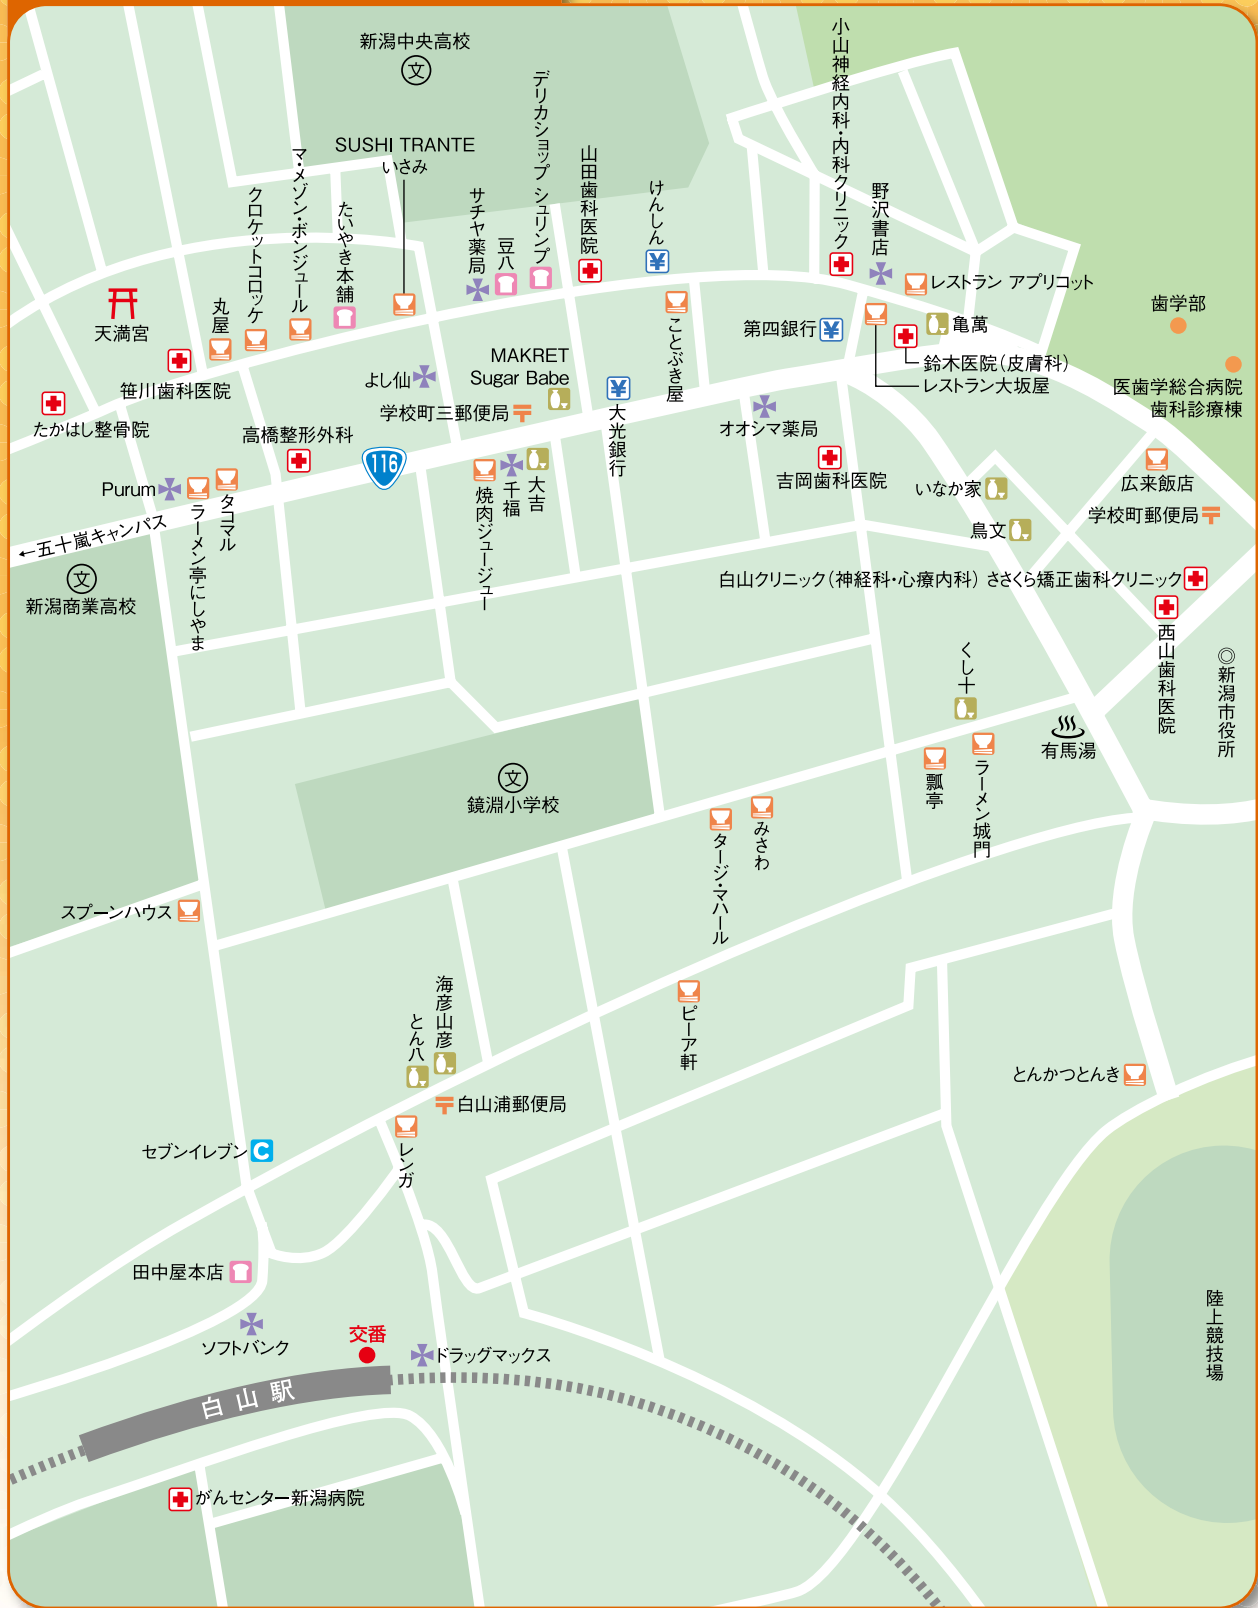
新潟中央高校
SUSHI TRANTE
いさみ
マ・メゾン・ボンジュール
クロケットコロッケ
たいやき本舗
サチヤ薬局
豆八
デリカショップ シュリンプ
山田歯科医院
けんしん
小山神経内科・内科クリニック
野沢書店
レストラン アプリコット
歯学部
天満宮
丸屋
笹川歯科医院
たかはし整骨院
よし仙
MAKRET
Sugar Babe
学校町三郵便局
大光銀行
ことぶき屋
第四銀行
亀萬
鈴木医院(皮膚科)
レストラン大坂屋
医歯学総合病院
歯科診療棟
高橋整形外科
116
オオシマ薬局
吉岡歯科医院
いなか家
広来飯店
学校町郵便局
Purum
タコマル
ラーメン亭にしやま
←五十嵐キャンパス
新潟商業高校
焼肉ジュージュー
千福
大吉
鳥文
白山クリニック(神経科・心療内科)
さくら矯正歯科クリニック
西山歯科医院
◎新潟市役所
くし十
有馬湯
瓢亭
ラーメン城門
鏡淵小学校
みさわ
タージ・マハール
スプーンハウス
海彦山彦
とん八
ピーア軒
とんかつとんき
白山浦郵便局
セブンイレブン
レンガ
田中屋本店
ソフトバンク
交番
ドラッグマックス
白 山 駅
がんセンター新潟病院
陸上競技場